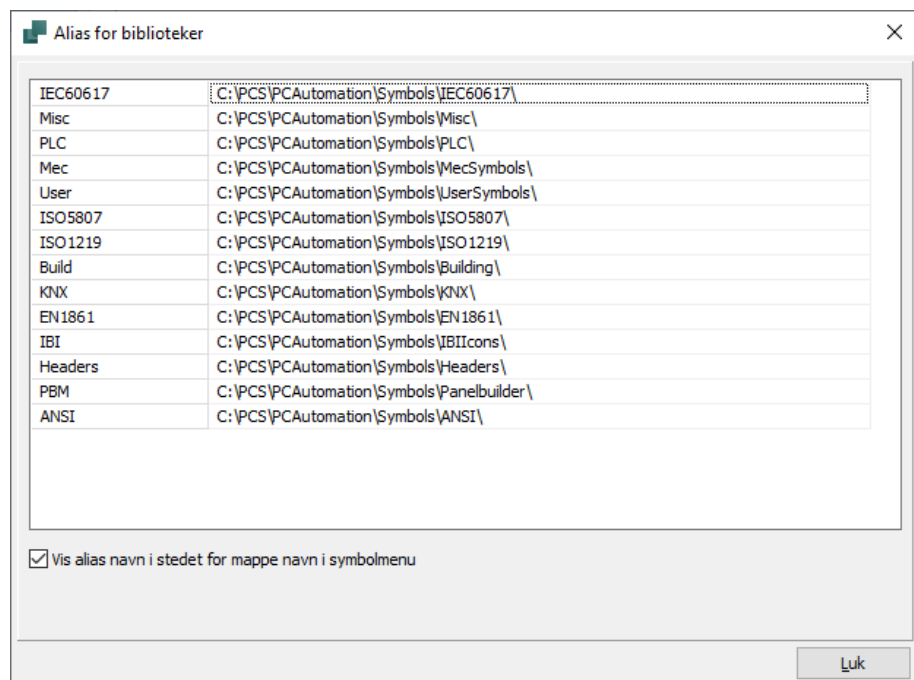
Alias for biblioteker

| | |
|---|---|
| IEC60617 | C:\PCS\PCAutomation\Symbols\IEC60617\ |
| Misc | C:\PCS\PCAutomation\Symbols\Misc\ |
| PLC | C:\PCS\PCAutomation\Symbols\PLC\ |
| Mec | C:\PCS\PCAutomation\Symbols\MecSymbols\ |
| User | C:\PCS\PCAutomation\Symbols\UserSymbols\ |
| ISO5807 | C:\PCS\PCAutomation\Symbols\ISO5807\ |
| ISO1219 | C:\PCS\PCAutomation\Symbols\ISO1219\ |
| Build | C:\PCS\PCAutomation\Symbols\Building\ |
| KNX | C:\PCS\PCAutomation\Symbols\KNX\ |
| EN1861 | C:\PCS\PCAutomation\Symbols\EN1861\ |
| IBI | C:\PCS\PCAutomation\Symbols\IBIIcons\ |
| Headers | C:\PCS\PCAutomation\Symbols\Headers\ |
| PBM | C:\PCS\PCAutomation\Symbols\Panelbuilder\ |
| ANSI | C:\PCS\PCAutomation\Symbols\ANSI\ |

Vis alias navn i stedet for mappe navn i symbolmenu

Luk